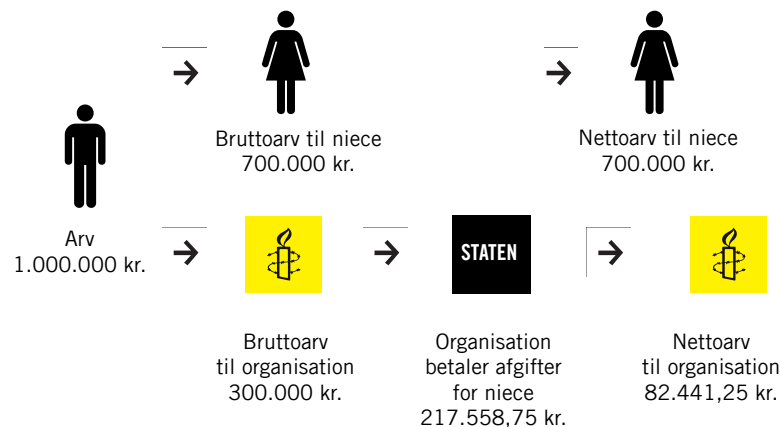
Bruttoarv til niece
700.000 kr.

Nettoarv til niece
700.000 kr.

Arv
1.000.000 kr.

STATEN

Bruttoarv
til organisation
300.000 kr.

Organisation
betaler afgifter
for niece
217.558,75 kr.

Nettoarv
til organisation
82.441,25 kr.